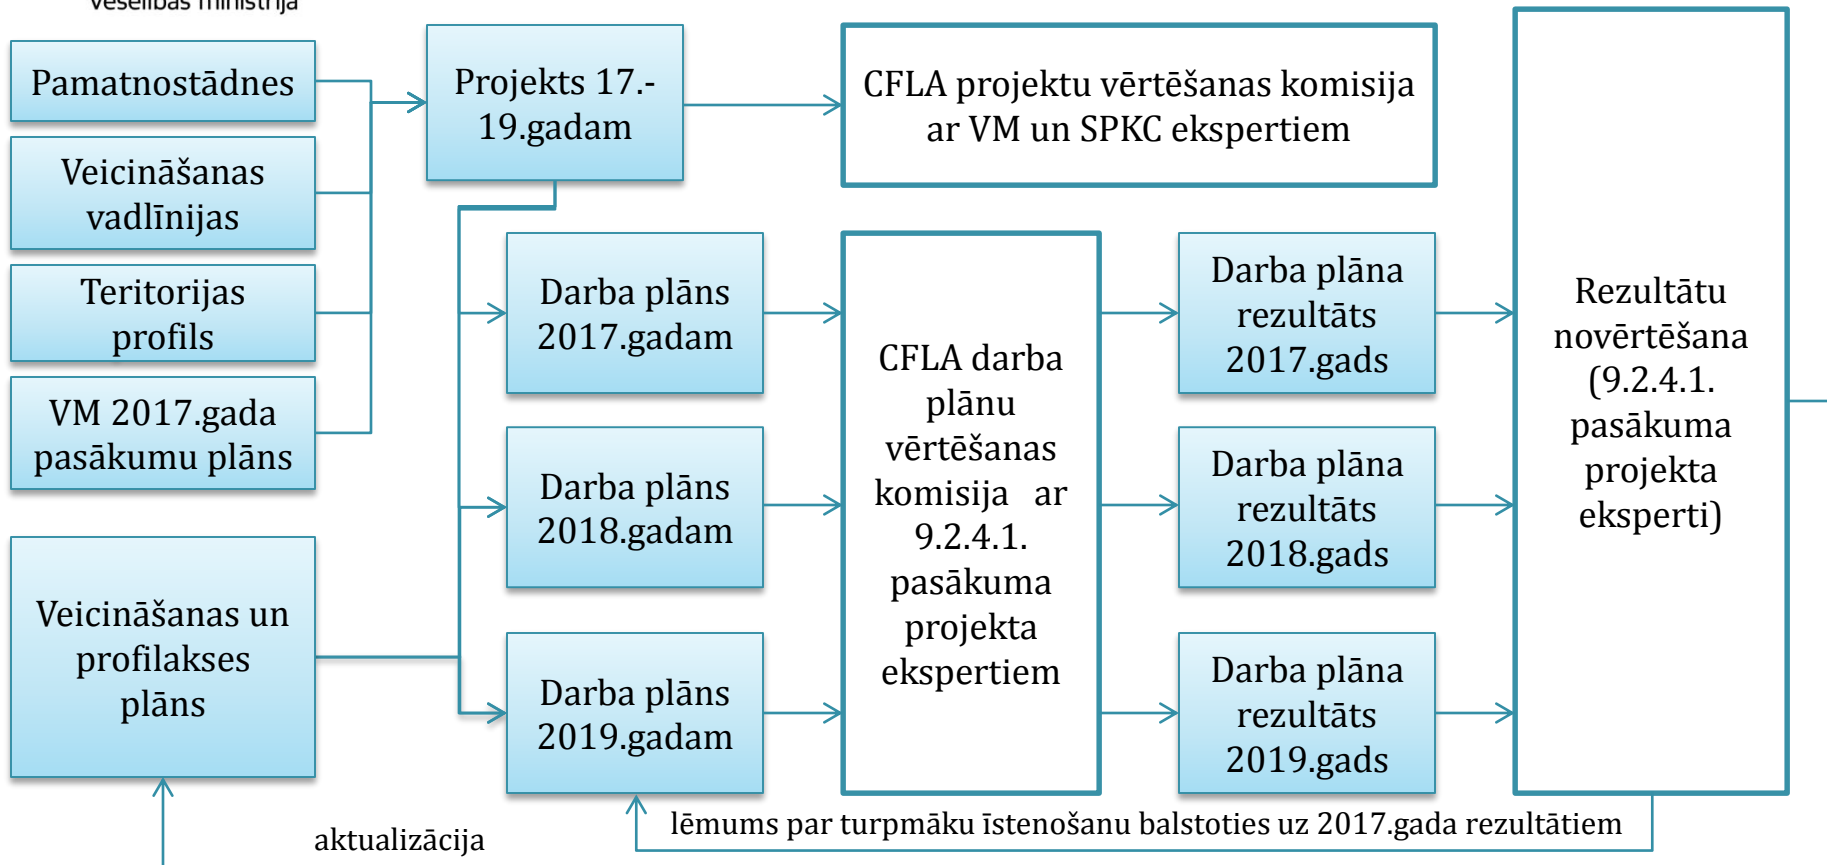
Veselības ministrija

Pamatnostādnes

Veicināšanas vadlīnijas

Teritorijas profils

VM 2017.gada pasākumu plāns

Veicināšanas un profilakses plāns

Projekts 17.-19.gadam

CFLA projektu vērtēšanas komisija ar VM un SPKC ekspertiem

Darba plāns 2017.gadam

Darba plāns 2018.gadam

Darba plāns 2019.gadam

CFLA darba plānu vērtēšanas komisija ar 9.2.4.1. pasākuma projekta ekspertiem

Darba plāna rezultāts 2017.gads

Darba plāna rezultāts 2018.gads

Darba plāna rezultāts 2019.gads

Rezultātu novērtēšana (9.2.4.1. pasākuma projekta eksperti)

aktualizācija

lēmums par turpmāku īstenošanu balstoties uz 2017.gada rezultātiem